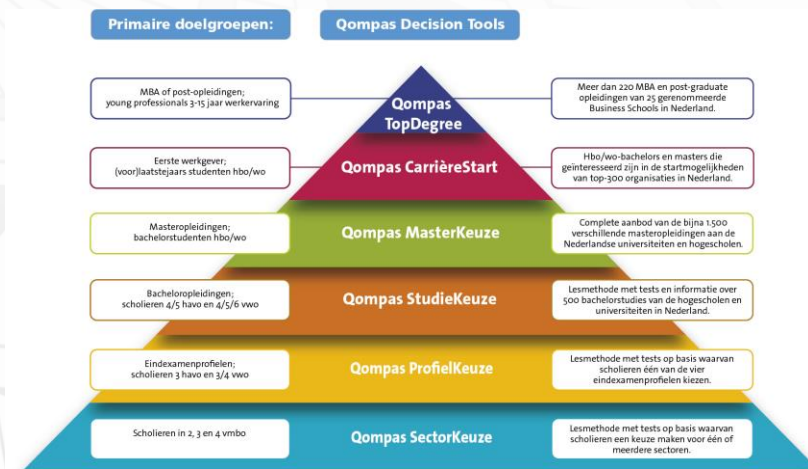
Primaire doelgroepen:

Qompas Decision Tools

MBA of post-opleidingen; young professionals 3-15 jaar werkervaring

Qompas TopDegree

Meer dan 220 MBA en post-graduate opleidingen van 25 gerenommeerde Business Schools in Nederland.

Eerste werkgever; (voor)laatstejaars studenten hbo/wo

Qompas CarrièreStart

Hbo/wo-bachelors en masters die geïnteresseerd zijn in de startmogelijkheden van top-300 organisaties in Nederland.

Masteropleidingen; bachelorstudenten hbo/wo

Qompas MasterKeuze

Complete aanbod van de bijna 1.500 verschillende masteropleidingen aan de Nederlandse universiteiten en hogescholen.

Bacheloropleidingen; scholieren 4/5 havo en 4/5/6 vwo

Qompas StudieKeuze

Lesmethode met tests en informatie over 500 bachelorstudies van de hogescholen en universiteiten in Nederland.

Eindexamenprofielen; scholieren 3 havo en 3/4 vwo

Qompas ProfielKeuze

Lesmethode met tests op basis waarvan scholieren één van de vier eindexamenprofielen kiezen.

Scholieren in 2, 3 en 4 vmbo

Qompas SectorKeuze

Lesmethode met tests op basis waarvan scholieren een keuze maken voor één of meerdere sectoren.